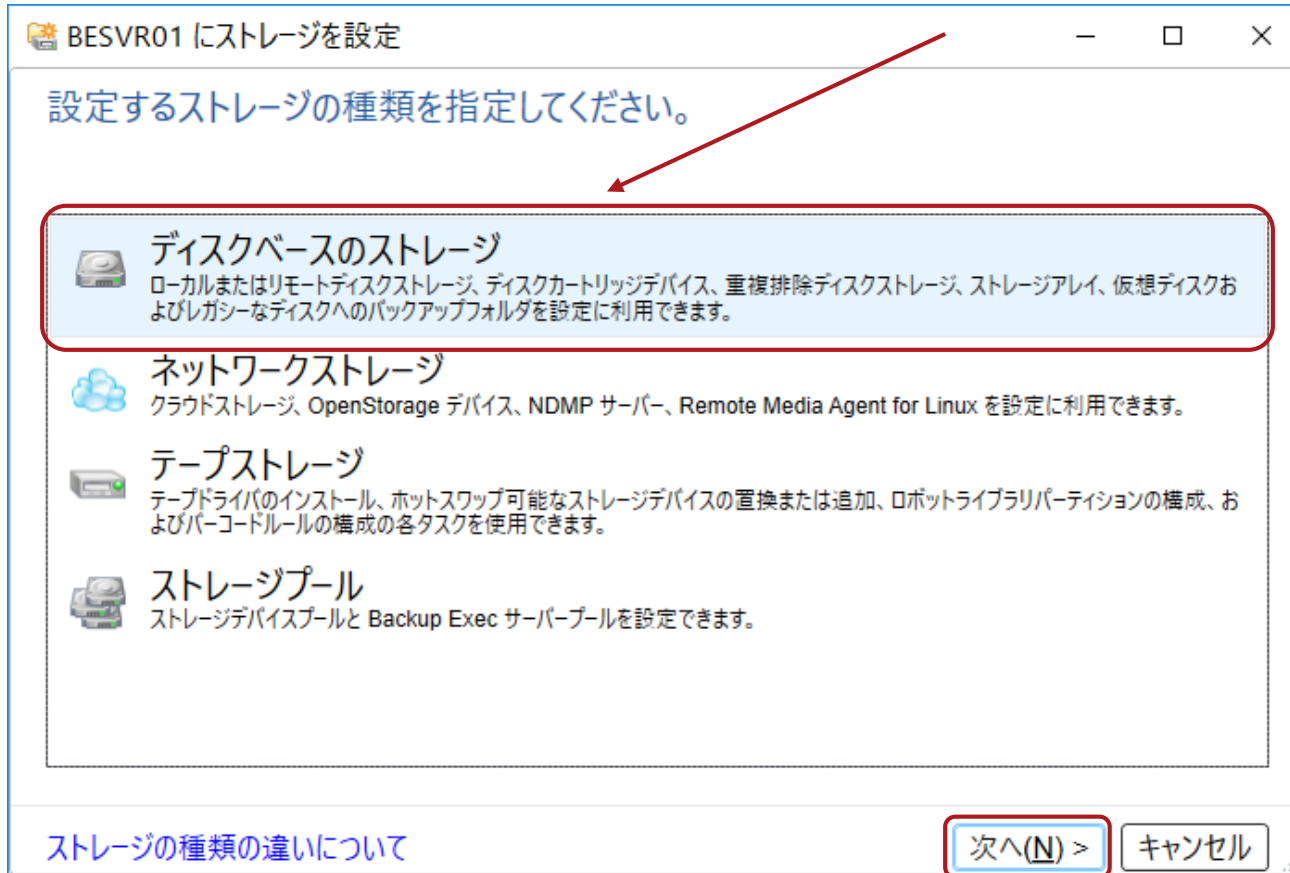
BESVR01 にストレージを設定

設定するストレージの種類を指定してください。

ディスクベースのストレージ
ローカルまたはリモートディスクストレージ、ディスクカートリッジデバイス、重複排除ディスクストレージ、ストレージアレイ、仮想ディスクおよびレガシーなディスクへのバックアップフォルダを設定に利用できます。

ネットワークストレージ
クラウドストレージ、OpenStorage デバイス、NDMP サーバー、Remote Media Agent for Linux を設定に利用できます。

テープストレージ
テープドライバのインストール、ホットスワップ可能なストレージデバイスの置換または追加、ロボットライブラリパーティションの構成、およびバーコードルールの構成の各タスクを使用できます。

ストレージプール
ストレージデバイスプールと Backup Exec サーバープールを設定できます。

ストレージの種類の違いについて

次へ(N) >

キャンセル